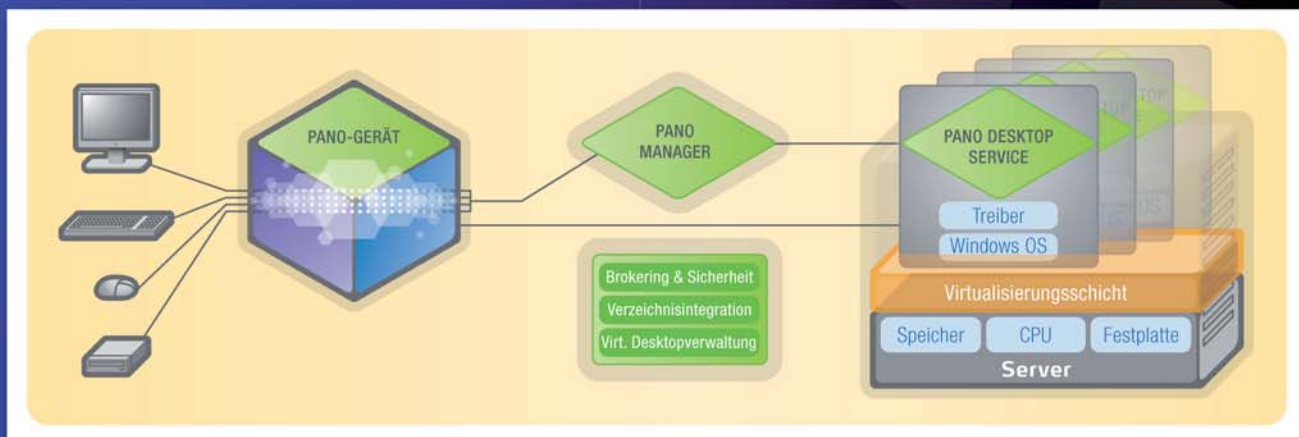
PANO-GERÄT

PANO MANAGER

Brokering & Sicherheit

Verzeichnisintegration

Virt. Desktopverwaltung

PANO DESKTOP SERVICE

Treiber

Windows OS

Virtualisierungsschicht

Speicher

CPU

Festplatte

Server